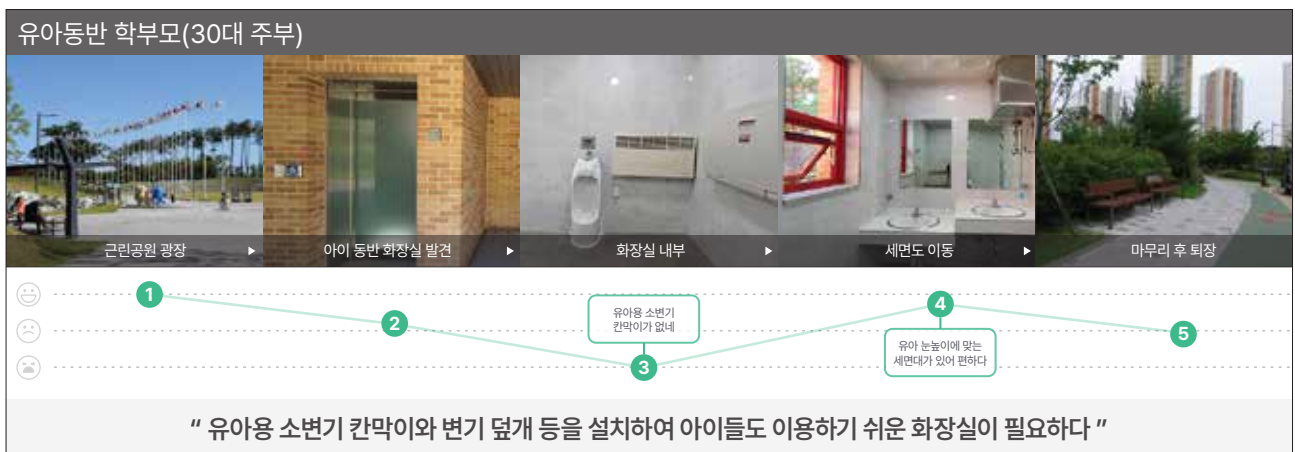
유아동반 학부모(30대 주부)

근린공원 광장 ▶

아이 동반 화장실 발견 ▶

화장실 내부 ▶

세면도 이동 ▶

마무리 후 퇴장

1

2

유아용 소변기 칸막이가 없네

3

4

유아 눈높이에 맞는 세면대가 있어 편하다

5

" 유아용 소변기 칸막이와 변기 덮개 등을 설치하여 아이들도 이용하기 쉬운 화장실이 필요하다 "